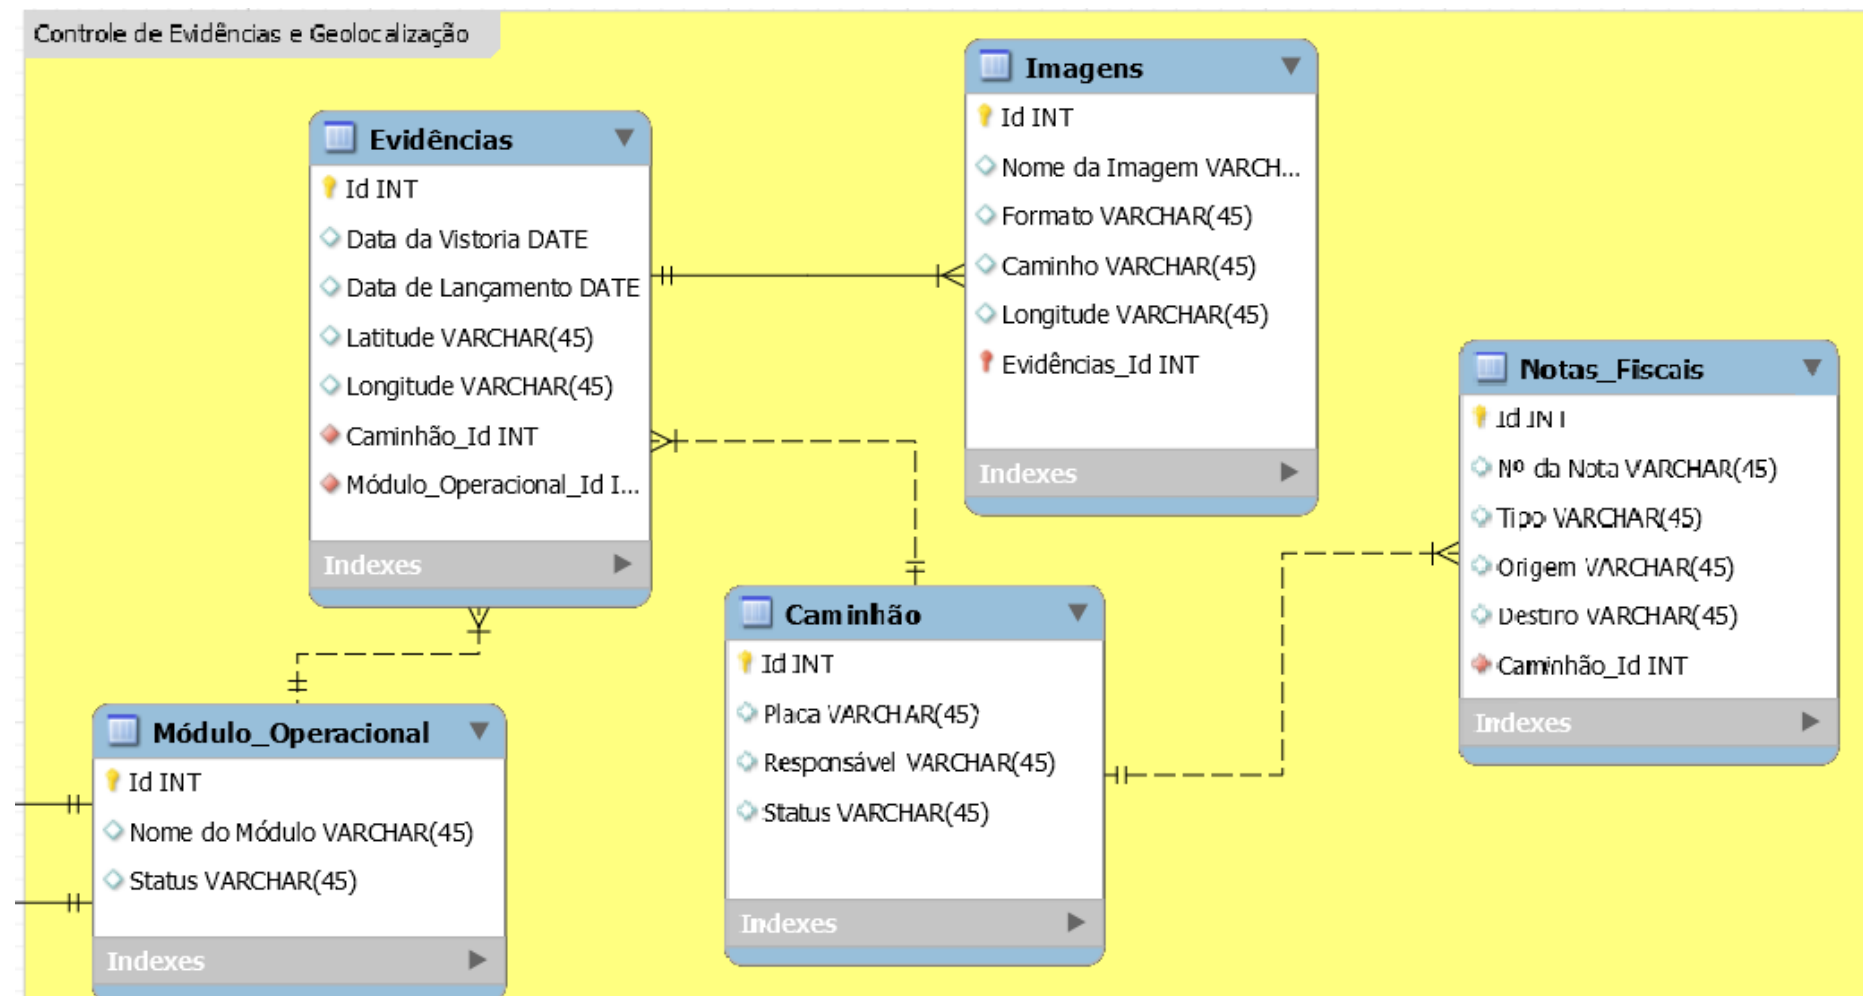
Controle de Evidências e Geolocalização

Evidências
Id INT
Data da Vistoria DATE
Data de Lançamento DATE
Latitude VARCHAR(45)
Longitude VARCHAR(45)
Caminhão_Id INT
Módulo_Operacional_Id I...
Indexes

Imagens
Id INT
Nome da Imagem VARCH...
Formato VARCHAR(45)
Caminho VARCHAR(45)
Longitude VARCHAR(45)
Evidências_Id INT
Indexes

Notas_Fiscais
Id INT
Nº da Nota VARCHAR(45)
Tipo VARCHAR(45)
Origem VARCHAR(45)
Destino VARCHAR(45)
Caminhão_Id INT
Indexes

Caminhão
Id INT
Placa VARCHAR(45)
Responsável VARCHAR(45)
Status VARCHAR(45)
Indexes

Módulo_Operacional
Id INT
Nome do Módulo VARCHAR(45)
Status VARCHAR(45)
Indexes